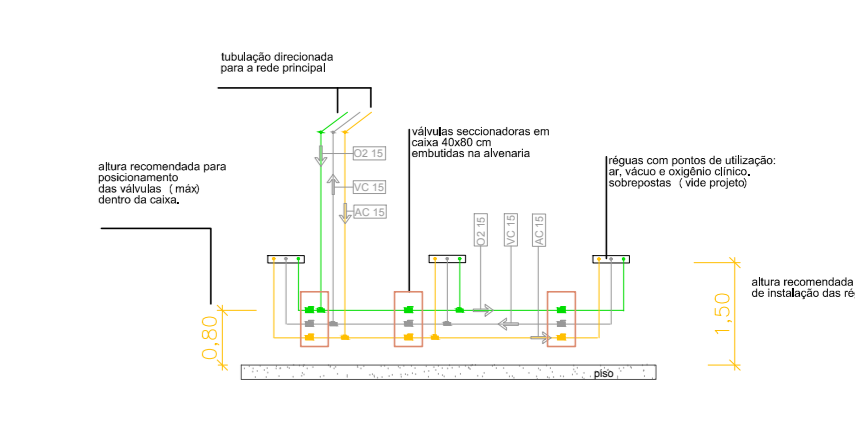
tubulação direcionada para a rede principal

válvulas seccionadoras em caixa 40x80 cm embutidas na alvenaria

réguas com pontos de utilização: ar, vácuo e oxigênio clínico. sobrepostas (vide projeto)

altura recomendada para posicionamento das válvulas (máx) dentro da caixa.

O2 15

VC 15

AC 15

O2 15

VC 15

AC 15

0,80

1,50

altura recomendada de instalação das ré

piso